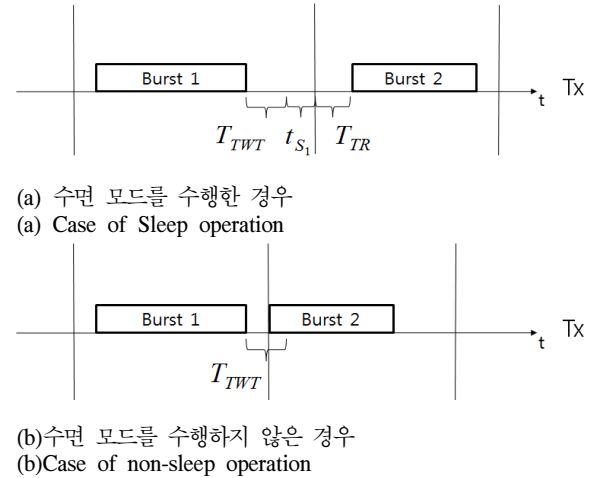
Burst 1

Burst 2

Tx

t

$T_{TWT}$ $t_{S_1}$ $T_{TR}$

(a) 수면 모드를 수행한 경우
(a) Case of Sleep operation

Burst 1

Burst 2

Tx

t

$T_{TWT}$

(b)수면 모드를 수행하지 않은 경우
(b)Case of non-sleep operation